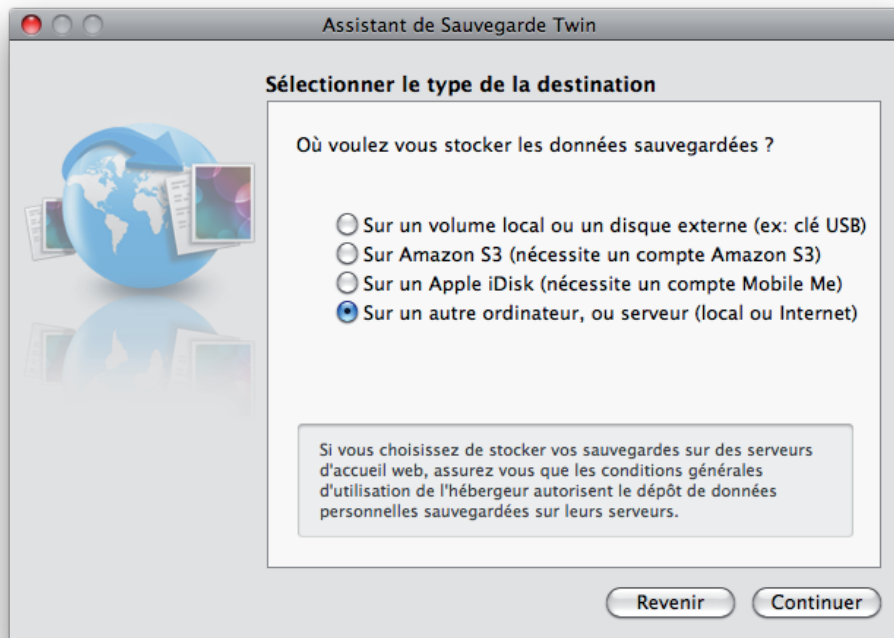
Assistant de Sauvegarde Twin

Sélectionner le type de la destination

Où voulez vous stocker les données sauvegardées ?

Sur un volume local ou un disque externe (ex: clé USB)
Sur Amazon S3 (nécessite un compte Amazon S3)
Sur un Apple iDisk (nécessite un compte Mobile Me)
Sur un autre ordinateur, ou serveur (local ou Internet)

Si vous choisissez de stocker vos sauvegardes sur des serveurs d'accueil web, assurez vous que les conditions générales d'utilisation de l'hébergeur autorisent le dépôt de données personnelles sauvegardées sur leurs serveurs.

Revenir
Continuer